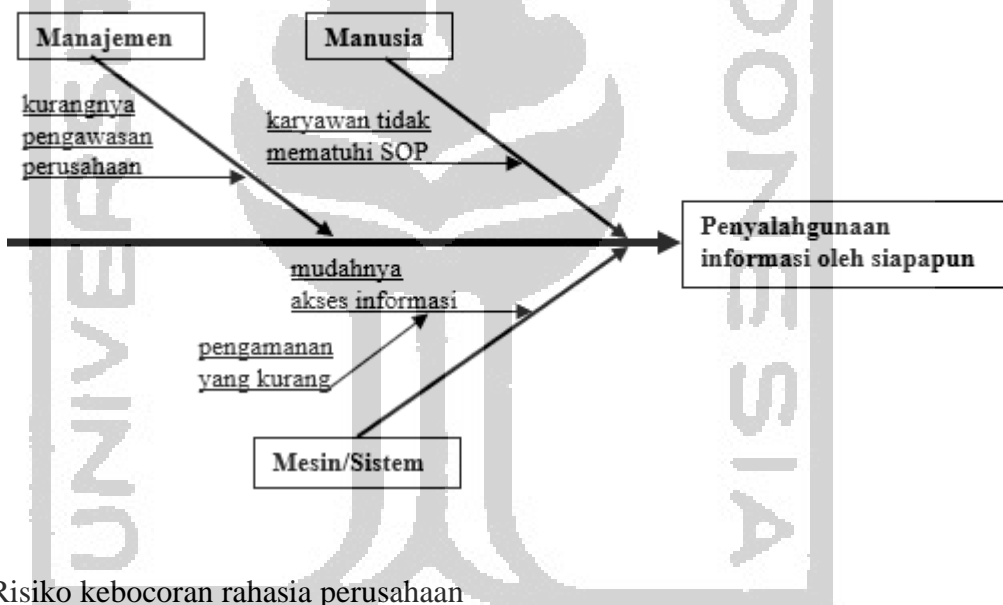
Manajemen

Manusia

kurangnya pengawasan perusahaan

karyawan tidak mematuhi SOP

Penyalahgunaan informasi oleh siapapun

mudahnya akses informasi

pengamanan yang kurang

Mesin/Sistem

Risiko kebocoran rahasia perusahaan